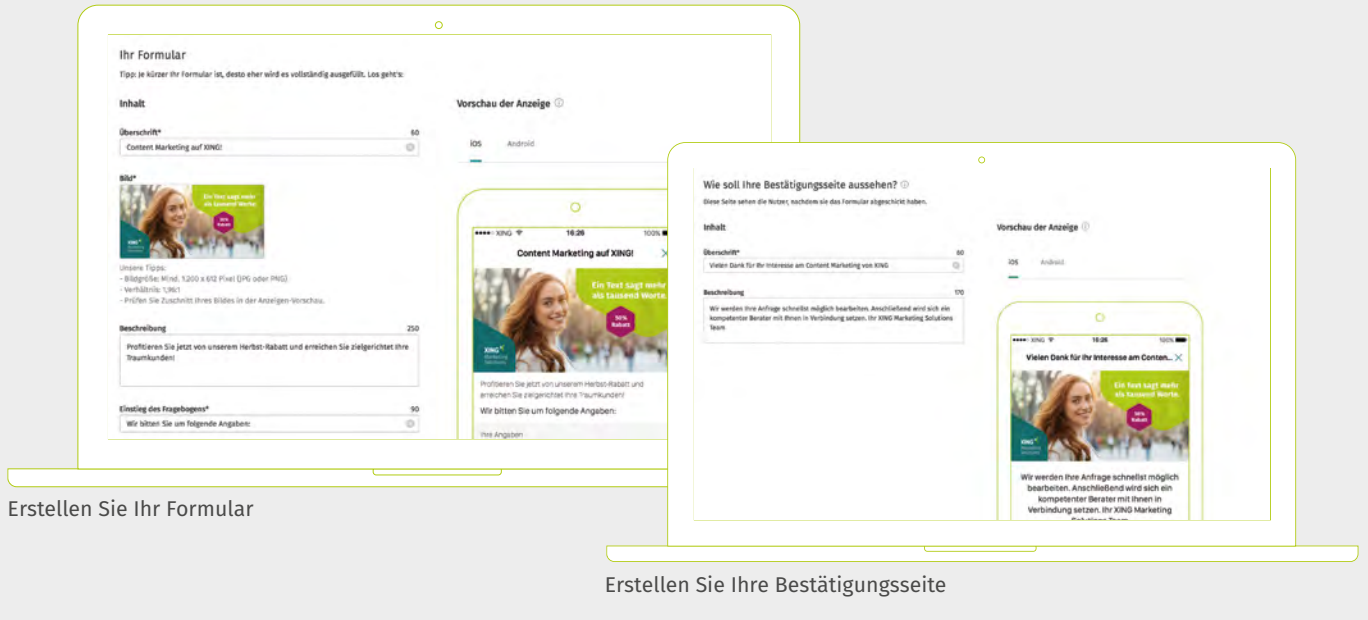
Ihr Formular

Tipp: Je kürzer Ihr Formular ist, desto eher wird es vollständig ausgefüllt. Los geht's:

Inhalt

Überschrift*

60

Content Marketing auf XING!

Bild*

Ein Text sagt mehr als tausend Worte.

50% Rabatt

XING Marketing Solutions

Unsere Tipps:
- Bildgröße: Mind. 1.200 x 612 Pixel (JPG oder PNG)
- Verhältnis: 1,96:1
- Prüfen Sie Zuschnitt Ihres Bildes in der Anzeigen-Vorschau.

Beschreibung

250

Profitieren Sie jetzt von unserem Herbst-Rabatt und erreichen Sie zielgerichtet Ihre Traumkunden!

Einstieg des Fragebogens*

90

Wir bitten Sie um folgende Angaben:

Vorschau der Anzeige

iOS

Android

●●●●○ XING

16:26

100%

Content Marketing auf XING!

Ein Text sagt mehr als tausend Worte.

50% Rabatt

XING Marketing Solutions

Profitieren Sie jetzt von unserem Herbst-Rabatt und erreichen Sie zielgerichtet Ihre Traumkunden!

Wir bitten Sie um folgende Angaben:

Ihre Angaben

Erstellen Sie Ihr Formular

Wie soll Ihre Bestätigungsseite aussehen?

Diese Seite sehen die Nutzer, nachdem sie das Formular abgeschickt haben.

Inhalt

Überschrift*

60

Vielen Dank für Ihr Interesse am Content Marketing von XING

Beschreibung

170

Wir werden Ihre Anfrage schnellst möglich bearbeiten. Anschließend wird sich ein kompetenter Berater mit Ihnen in Verbindung setzen. Ihr XING Marketing Solutions Team

Vorschau der Anzeige

iOS

Android

●●●●○ XING

16:26

100%

Vielen Dank für Ihr Interesse am Conten...

Ein Text sagt mehr als tausend Worte.

50% Rabatt

XING Marketing Solutions

Wir werden Ihre Anfrage schnellst möglich bearbeiten. Anschließend wird sich ein kompetenter Berater mit Ihnen in Verbindung setzen. Ihr XING Marketing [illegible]

Erstellen Sie Ihre Bestätigungsseite